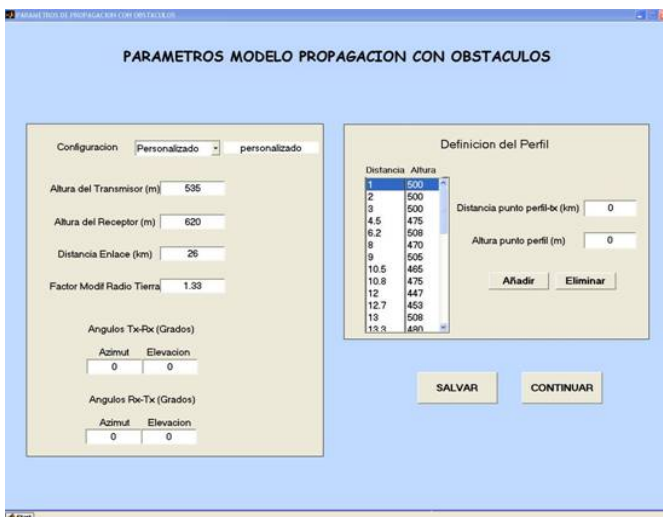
PARAMETROS DE PROPAGACION CON OBSTACULOS

PARAMETROS MODELO PROPAGACION CON OBSTACULOS

Configuracion Personalizado personalizado

Altura del Transmisor (m) 535

Altura del Receptor (m) 620

Distancia Enlace (km) 26

Factor Modif Radio Tierra 1.33

Angulos Tx-Rx (Grados)

Azimut Elevacion
0 0

Angulos Rx-Tx (Grados)

Azimut Elevacion
0 0

Definicion del Perfil

| Distancia | Altura |
|---|---|
| 1 | 500 |
| 2 | 500 |
| 3 | 500 |
| 4.5 | 475 |
| 6.2 | 508 |
| 8 | 470 |
| 9 | 505 |
| 10.5 | 465 |
| 10.8 | 475 |
| 12 | 447 |
| 12.7 | 453 |
| 13 | 508 |
| 13.3 | 480 |

Distancia punto perfil-tx (km) 0

Altura punto perfil (m) 0

Añadir Eliminar

SALVAR CONTINUAR

Start